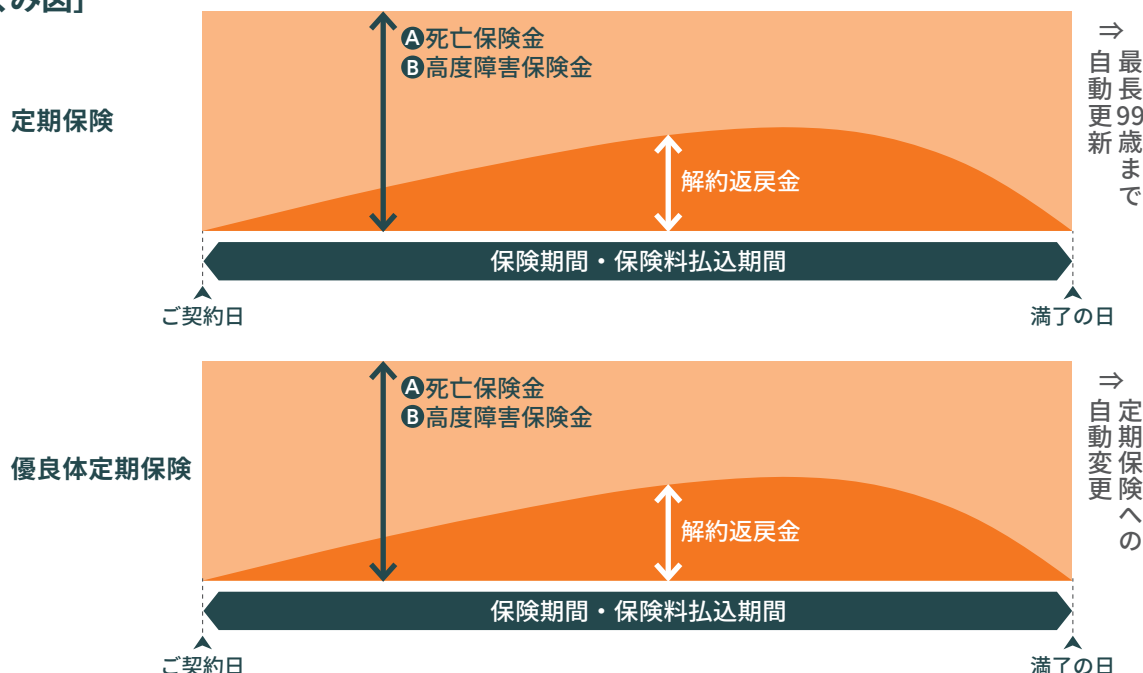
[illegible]み図」

定期保険

Ⓐ死亡保険金
Ⓑ高度障害保険金

解約返戻金

保険期間・保険料払込期間

ご契約日

満了の日

⇒最長99歳まで自動更新

優良体定期保険

Ⓐ死亡保険金
Ⓑ高度障害保険金

解約返戻金

保険期間・保険料払込期間

ご契約日

満了の日

⇒定期保険への自動変更